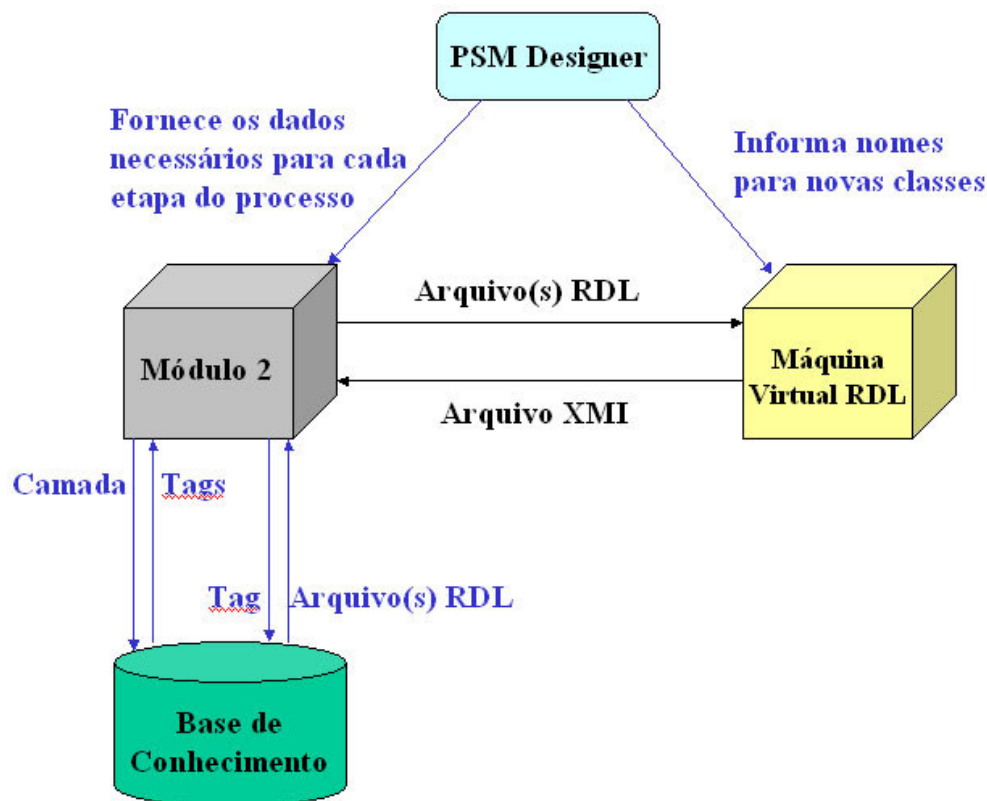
PSM Designer

Fornece os dados necessários para cada etapa do processo

Informa nomes para novas classes

Arquivo(s) RDL

Módulo 2

Máquina Virtual RDL

Arquivo XMI

Camada

Tags

Tag

Arquivo(s) RDL

Base de Conhecimento